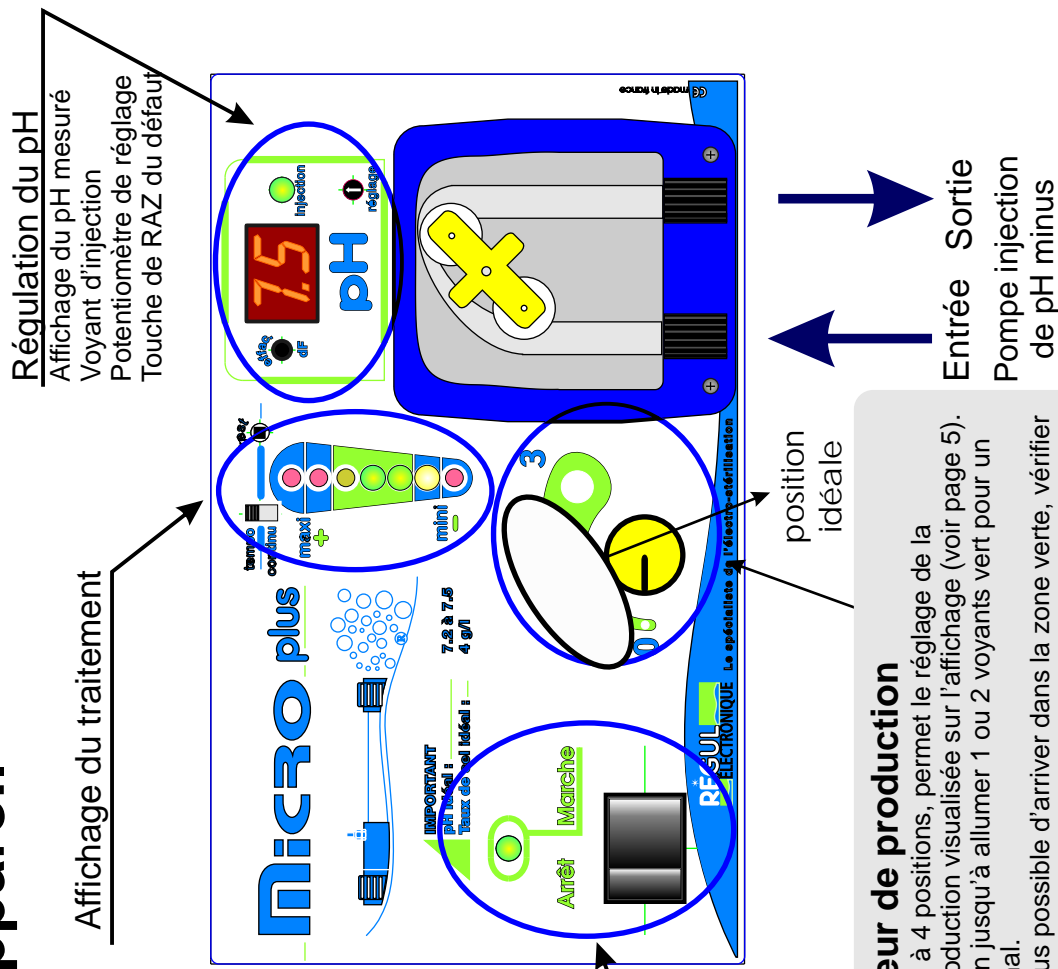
Régulation du pH
Affichage du pH mesuré
Voyant d'injection
Potentiomètre de réglage
Touche de RAZ du défaut

Affichage du traitement

Sortie
Entrée
Pompe injection de pH minus

position idéale

eur de production
à 4 positions, permet le réglage de la
oduction visualisée sur l'affichage (voir page 5).
n jusqu'à allumer 1 ou 2 voyants vert pour un
al.
us possible d'arriver dans la zone verte, vérifier

made in france
injection
réglage
7.5
pH
effac dF
tempo continu
maxi +
mini −
3
0
Le spécialiste de l'électro-stérilisation
micro plus
IMPORTANT
pH idéal : 7.2 à 7.5
Taux de sel idéal : 4 g/l
Marche
Arrêt
REGUL ÉLECTRONIQUE